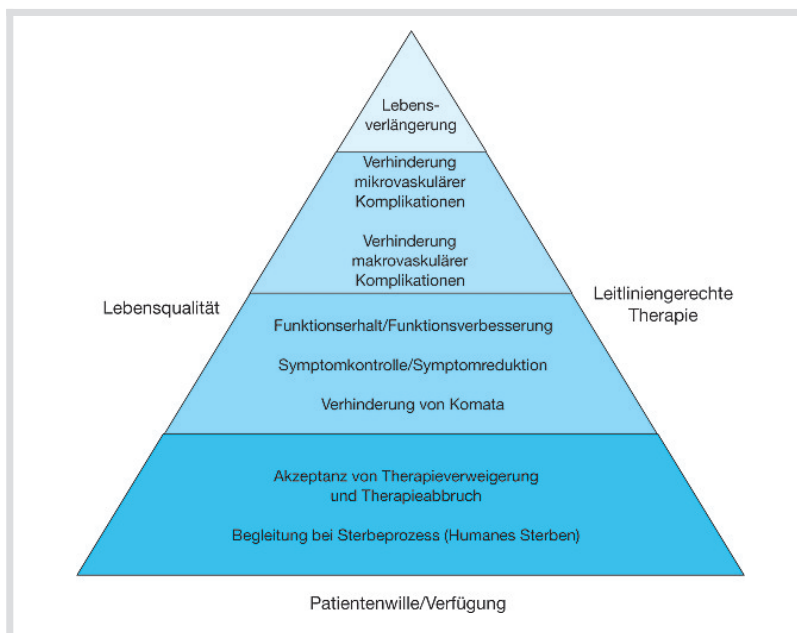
Lebensverlängerung

Verhinderung mikrovaskulärer Komplikationen

Verhinderung makrovaskulärer Komplikationen

Lebensqualität

Leitliniengerechte Therapie

Funktionserhalt/Funktionsverbesserung

Symptomkontrolle/Symptomreduktion

Verhinderung von Komata

Akzeptanz von Therapieverweigerung und Therapieabbruch

Begleitung bei Sterbeprozess (Humanes Sterben)

Patientenwille/Verfügung